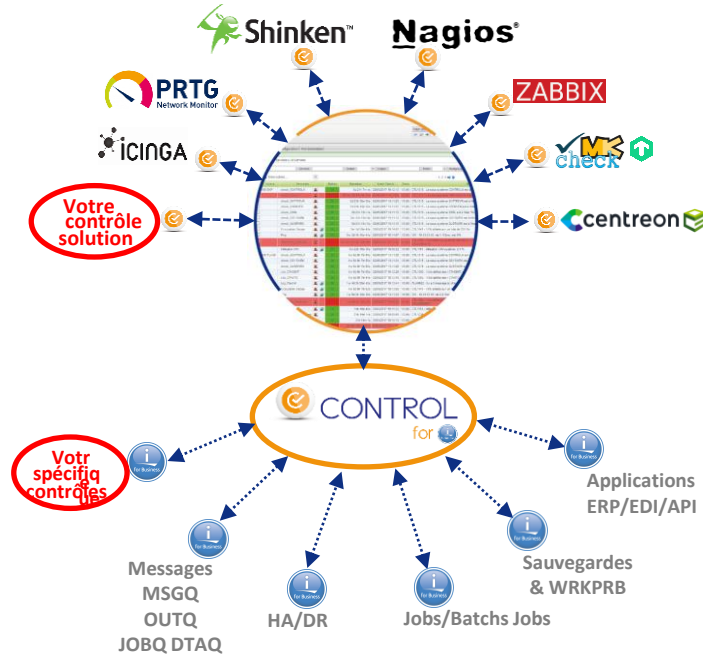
Shinken™
Nagios®
PRTG Network Monitor
ZABBIX
ICINGA
check MK
Votre contrôle solution
centreon
CONTROL for i
Votr spécifiq e contrôles ue
for Business
Applications ERP/EDI/API
Sauvegardes & WRKPRB
Messages MSGQ OUTQ JOBQ DTAQ
HA/DR
Jobs/Batchs Jobs